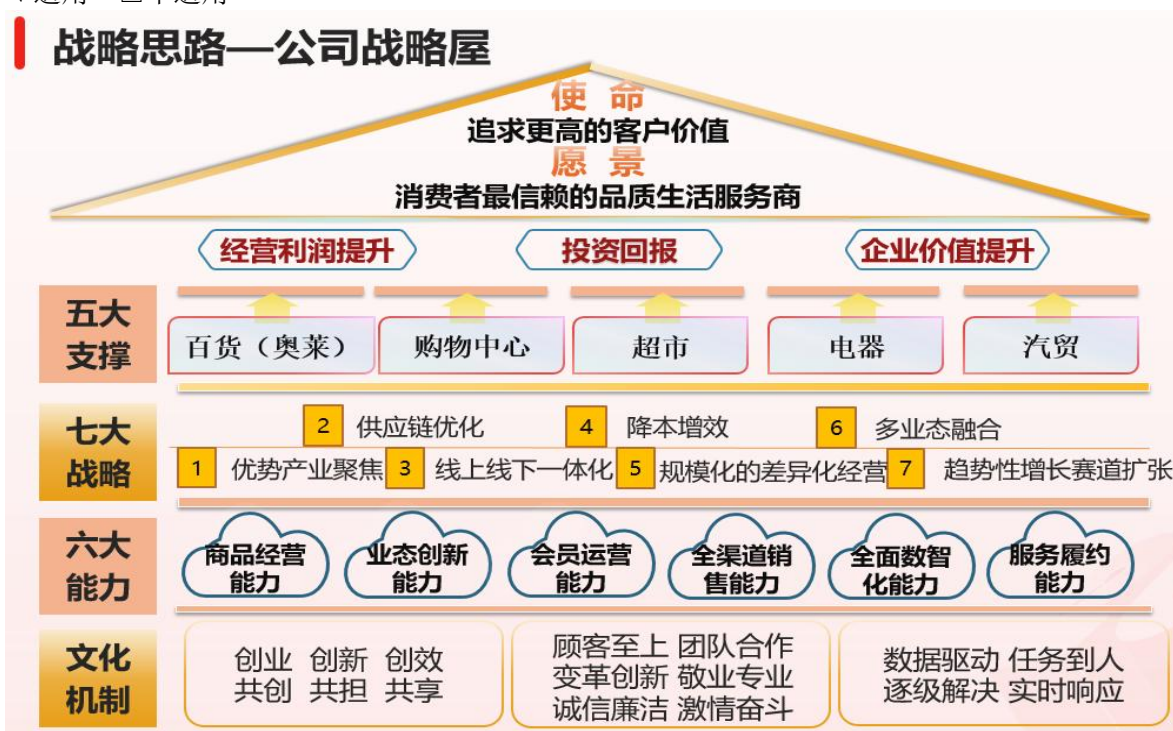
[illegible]

战略思路—公司战略屋

使 命

追求更高的客户价值

愿 景

消费者最信赖的品质生活服务商

经营利润提升

投资回报

企业价值提升

五大支撑

百货（奥莱）

购物中心

超市

电器

汽贸

七大战略

2 供应链优化

4 降本增效

6 多业态融合

1 优势产业聚焦

3 线上线下一体化

5 规模化的差异化经营

7 趋势性增长赛道扩张

六大能力

商品经营能力

业态创新能力

会员运营能力

全渠道销售能力

全面数智化能力

服务履约能力

文化机制

创业 创新 创效
共创 共担 共享

顾客至上 团队合作
变革创新 敬业专业
诚信廉洁 激情奋斗

数据驱动 任务到人
逐级解决 实时响应